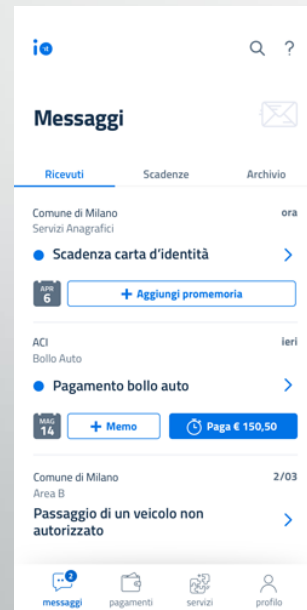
io

Messaggi

Ricevuti Scadenze Archivio

Comune di Milano
Servizi Anagrafici
ora

Scadenza carta d'identità

APR
6
+ Aggiungi promemoria

ACI
Bollo Auto
ieri

Pagamento bollo auto

MAG
14
+ Memo
Paga € 150,50

Comune di Milano
Area B
2/03

Passaggio di un veicolo non autorizzato

2
messaggi pagamenti servizi profilo